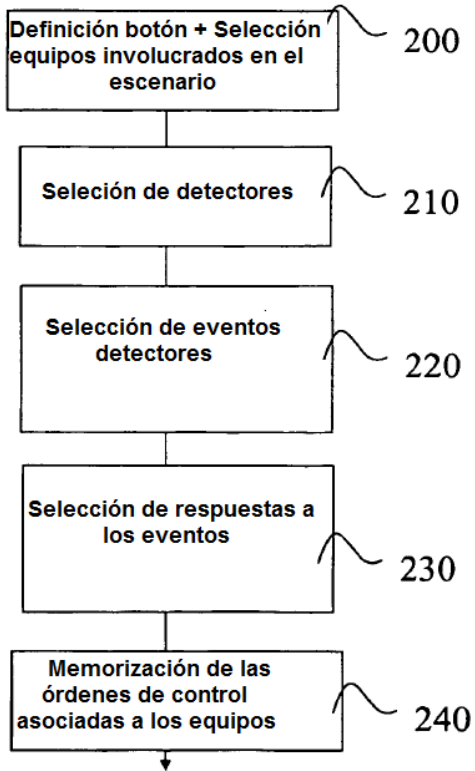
Definición botón + Selección equipos involucrados en el escenario

200

Seleción de detectores

210

Selección de eventos detectores

220

Selección de respuestas a los eventos

230

Memorización de las órdenes de control asociadas a los equipos

240